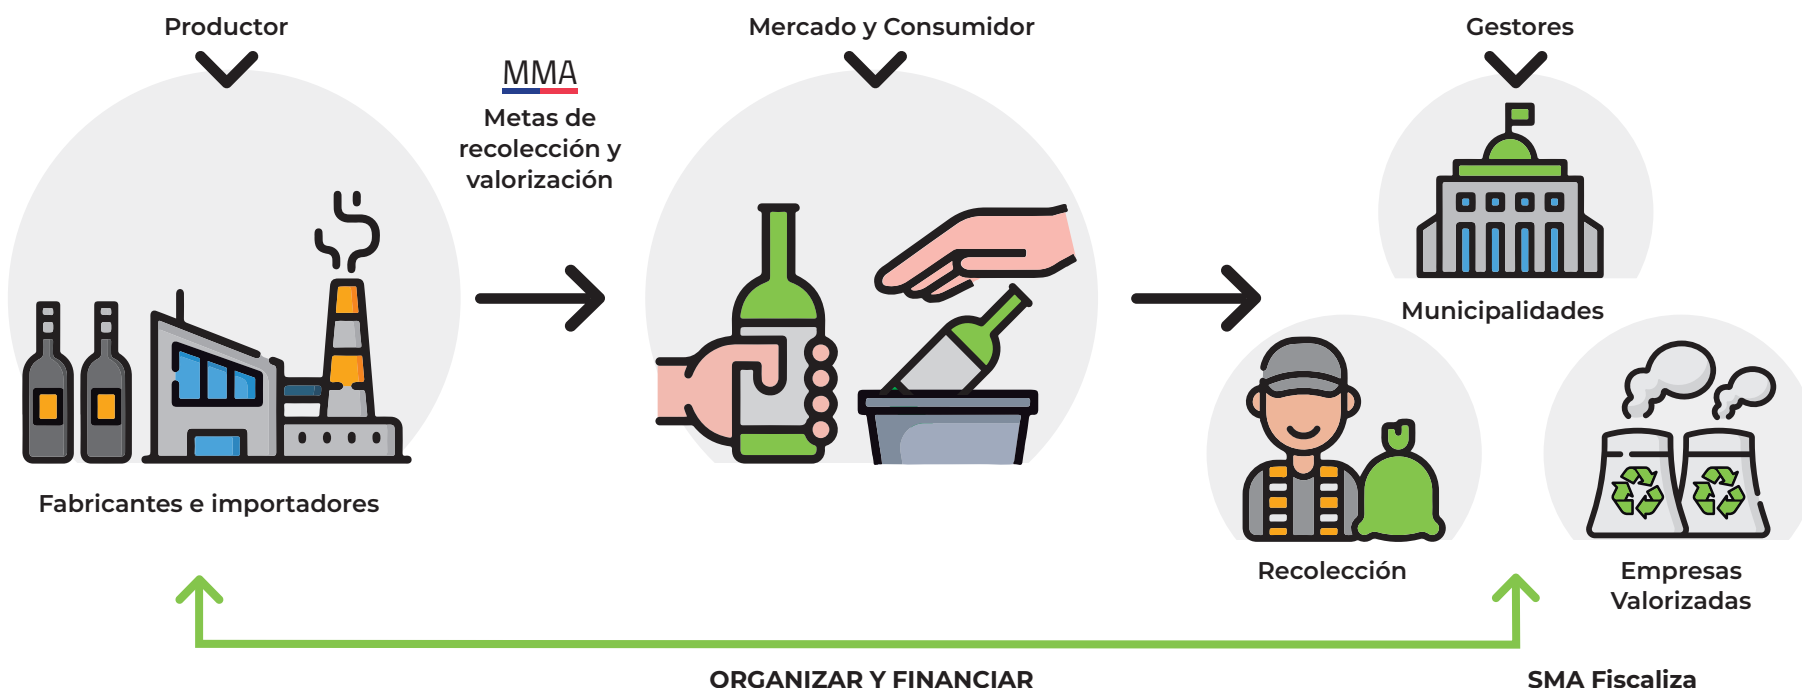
Productor

MMA
Metas de recolección y valorización

Mercado y Consumidor

Gestores

Municipalidades

Fabricantes e importadores

Recolección

Empresas Valorizadas

ORGANIZAR Y FINANCIAR

SMA Fiscaliza